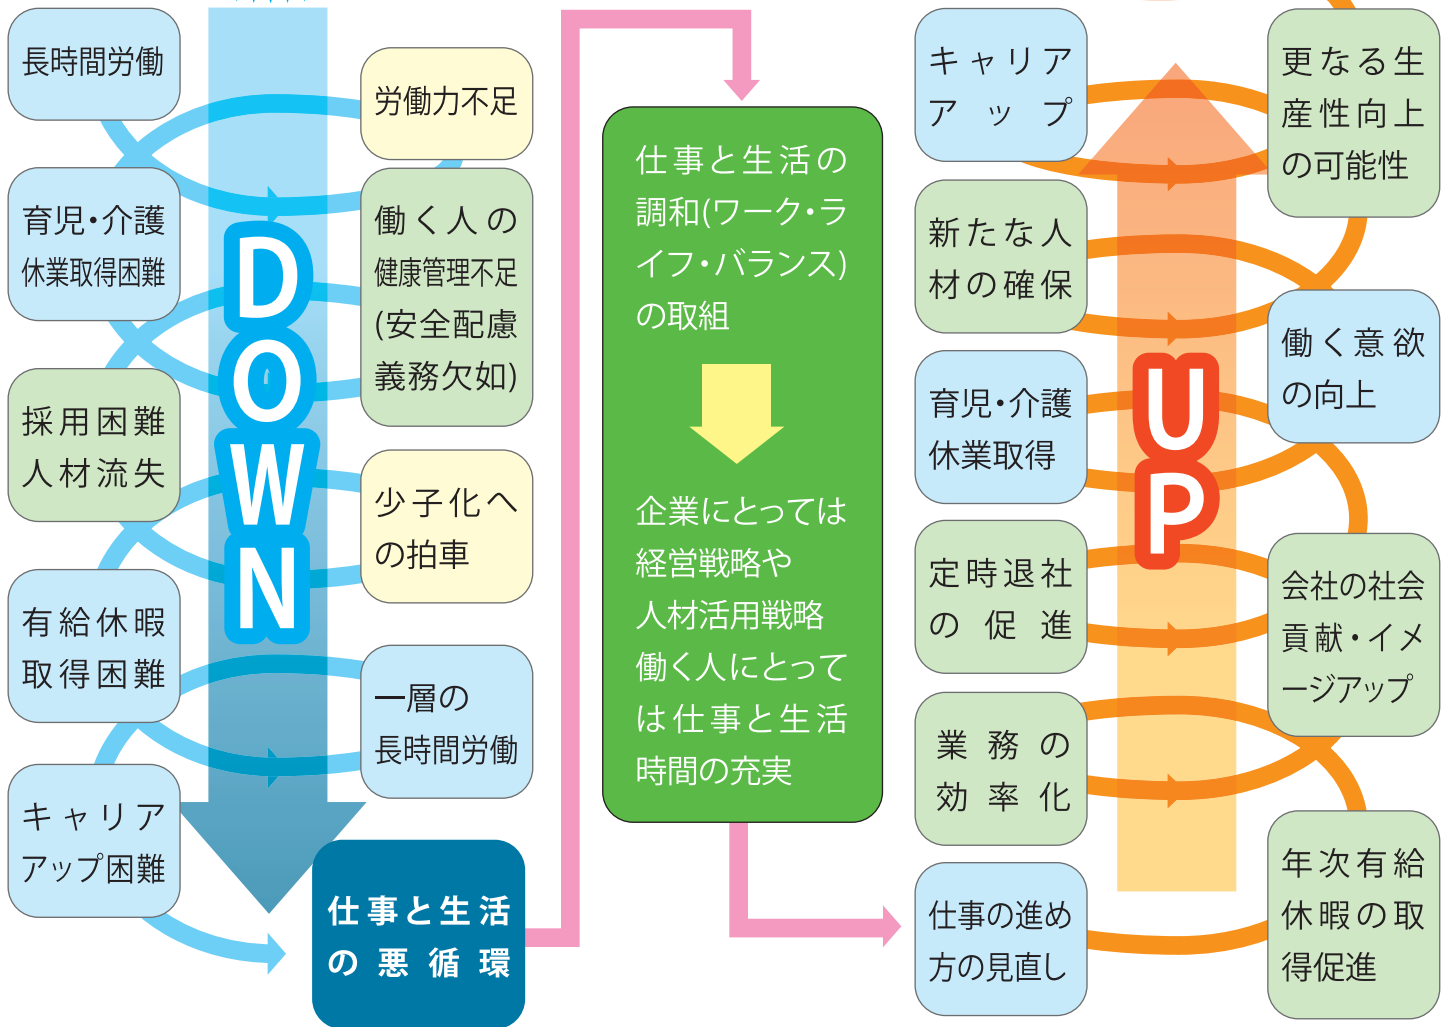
長時間労働

育児・介護休業取得困難

採用困難人材流失

有給休暇取得困難

キャリアアップ困難

DOWN

労働力不足

働く人の健康管理不足(安全配慮義務欠如)

少子化への拍車

一層の長時間労働

仕事と生活の悪循環

仕事と生活の調和(ワーク・ライフ・バランス)の取組

企業にとっては経営戦略や人材活用戦略
働く人にとっては仕事と生活時間の充実

キャリアアップ

新たな人材の確保

育児・介護休業取得

定時退社の促進

業務の効率化

仕事の進め方の見直し

UP

更なる生産性向上の可能性

働く意欲の向上

会社の社会貢献・イメージアップ

年次有給休暇の取得促進